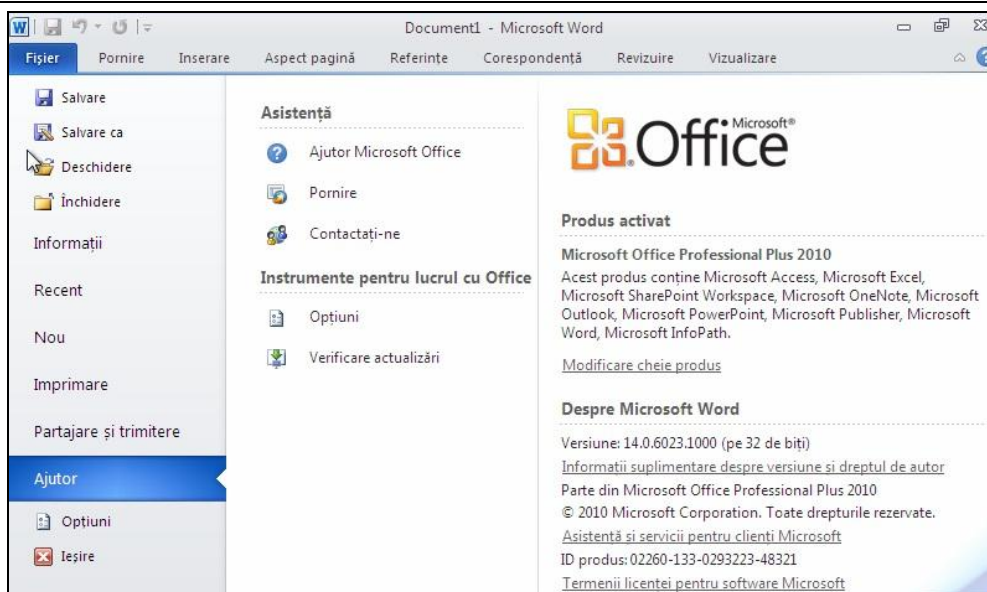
Document1 - Microsoft Word

Fișier | Pornire | Inserare | Aspect pagină | Referințe | Corespondență | Revizuire | Vizualizare

Salvare
Salvare ca
Deschidere
Închidere
Informații
Recent
Nou
Imprimare
Partajare și trimitere
Ajutor
Opțiuni
Ieșire

Asistență
Ajutor Microsoft Office
Pornire
Contactați-ne

Instrumente pentru lucrul cu Office
Opțiuni
Verificare actualizări

Microsoft® Office

Produs activat

Microsoft Office Professional Plus 2010
Acest produs conține Microsoft Access, Microsoft Excel, Microsoft SharePoint Workspace, Microsoft OneNote, Microsoft Outlook, Microsoft PowerPoint, Microsoft Publisher, Microsoft Word, Microsoft InfoPath.

Modificare cheie produs

Despre Microsoft Word

Versiune: 14.0.6023.1000 (pe 32 de biți)
Informații suplimentare despre versiune și dreptul de autor
Parte din Microsoft Office Professional Plus 2010
© 2010 Microsoft Corporation. Toate drepturile rezervate.
Asistență și servicii pentru clienți Microsoft
ID produs: 02260-133-0293223-48321
Termenii licenței pentru software Microsoft